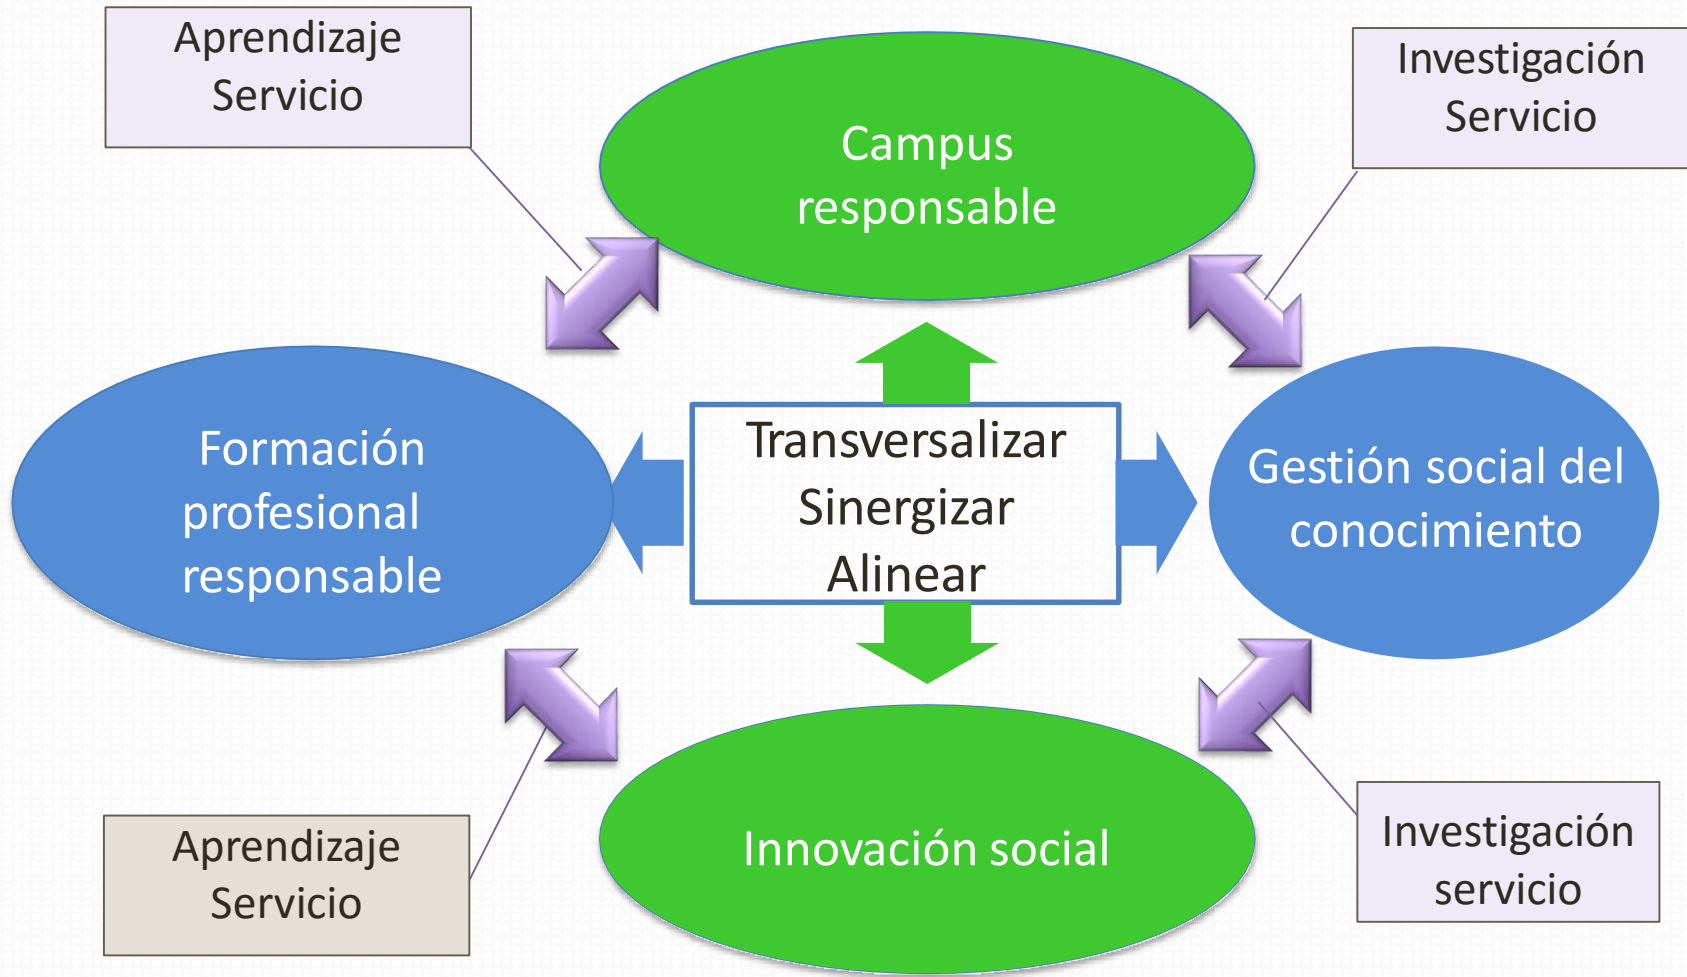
Aprendizaje Servicio

Campus responsable

Investigación Servicio

Formación profesional responsable

Transversalizar
Sinergizar
Alinear

Gestión social del conocimiento

Aprendizaje Servicio

Innovación social

Investigación servicio